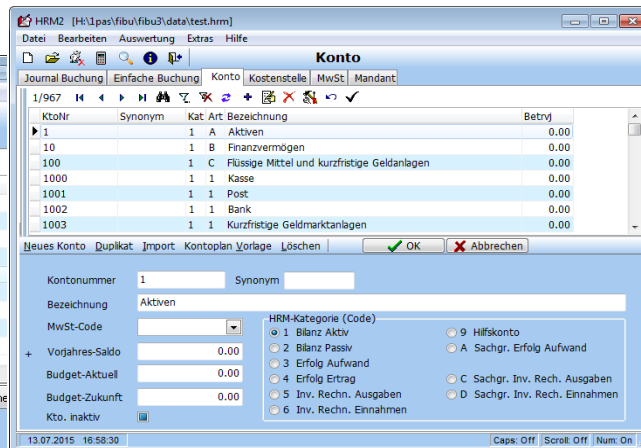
HRM2 [H:\1pas\fibu\fibu3\data\test.hrm]

Datei Bearbeiten Auswertung Extras Hilfe

Konto

Journal Buchung | Einfache Buchung | Konto | Kostenstelle | MwSt | Mandant

1/967

| KtoNr | Synonym | Kat | Art | Bezeichnung | Betrvj |
|---|---|---|---|---|---|
| 1 | | 1 | A | Aktiven | 0.00 |
| 10 | | 1 | B | Finanzvermögen | 0.00 |
| 100 | | 1 | C | Flüssige Mittel und kurzfristige Geldanlagen | 0.00 |
| 1000 | | 1 | 1 | Kasse | 0.00 |
| 1001 | | 1 | 1 | Post | 0.00 |
| 1002 | | 1 | 1 | Bank | 0.00 |
| 1003 | | 1 | 1 | Kurzfristige Geldmarktanlagen | 0.00 |

Neues Konto Duplikat Import Kontoplan Vorlage Löschen OK Abbrechen

Kontonummer 1
Synonym
Bezeichnung Aktiven
MwSt-Code
+ Vorjahres-Saldo 0.00
Budget-Aktuell 0.00
Budget-Zukunft 0.00
Kto. inaktiv

HRM-Kategorie (Code)
1 Bilanz Aktiv
2 Bilanz Passiv
3 Erfolg Aufwand
4 Erfolg Ertrag
5 Inv. Rechn. Ausgaben
6 Inv. Rechn. Einnahmen
9 Hilfskonto
A Sachgr. Erfolg Aufwand
C Sachgr. Inv. Rech. Ausgaben
D Sachgr. Inv. Rech. Einnahmen

13.07.2015 16:58:30 Caps: Off Scroll: Off Num: On